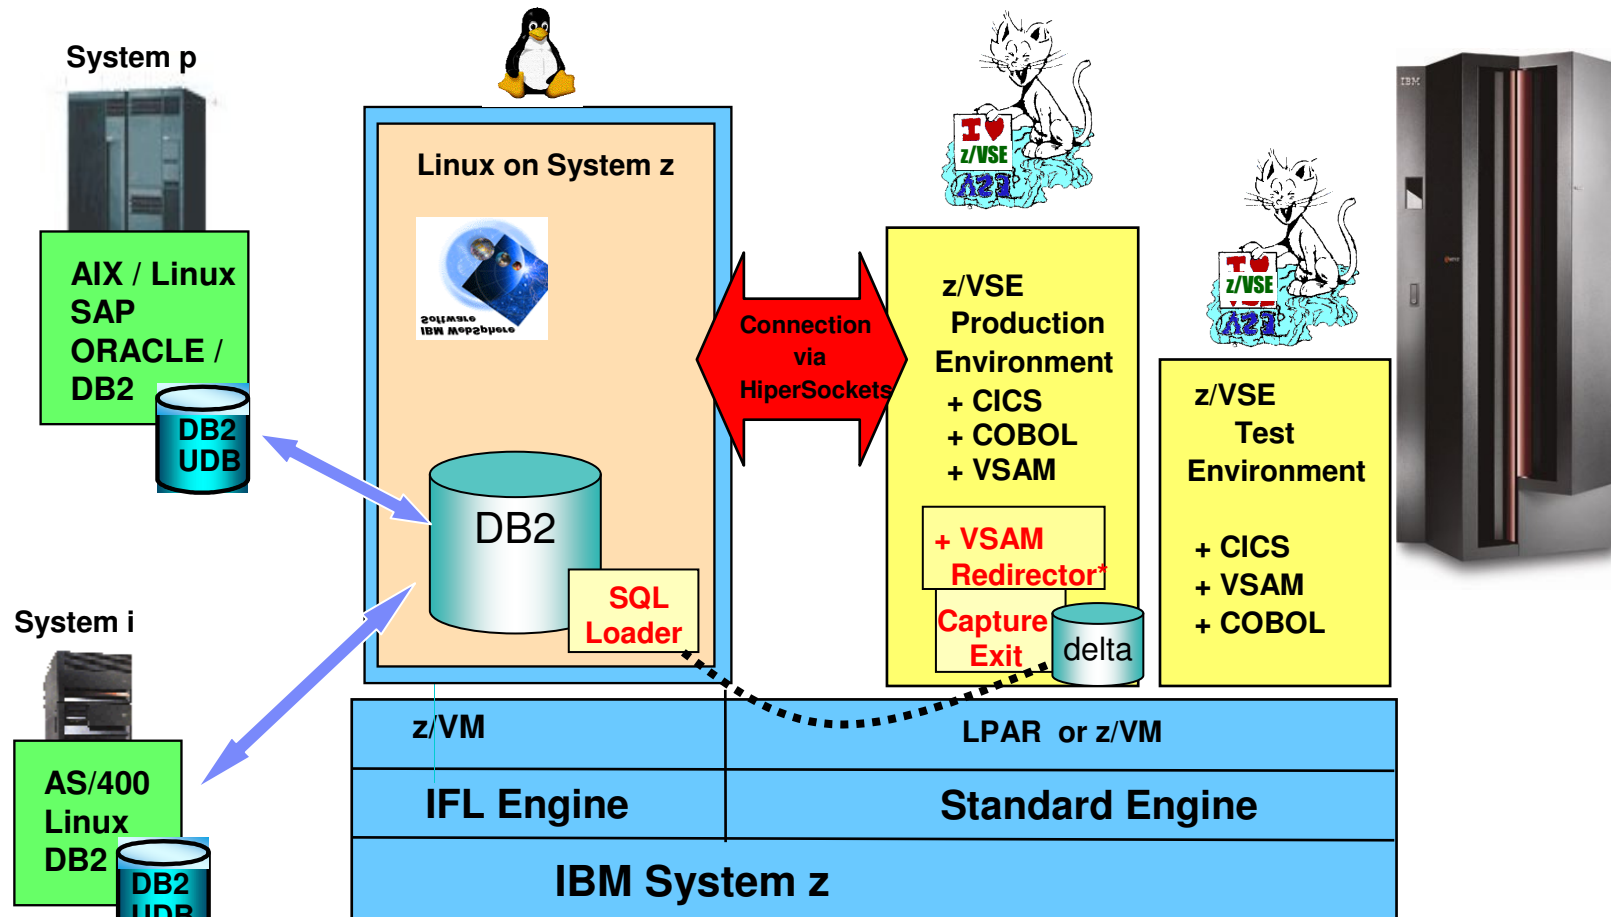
System p

AIX / Linux
SAP
ORACLE /
DB2

DB2
UDB

System i

AS/400
Linux
DB2

DB2
UDB

Linux on System z

IBM WebSphere
Software

DB2

SQL
Loader

Connection
via
HiperSockets

I ♥
z/VSE

z/VSE
Production
Environment
+ CICS
+ COBOL
+ VSAM

+ VSAM
Redirector*

Capture
Exit

delta

z/VSE

z/VSE
Test
Environment

+ CICS
+ VSAM
+ COBOL

IBM

z/VM

LPAR or z/VM

IFL Engine

Standard Engine

IBM System z